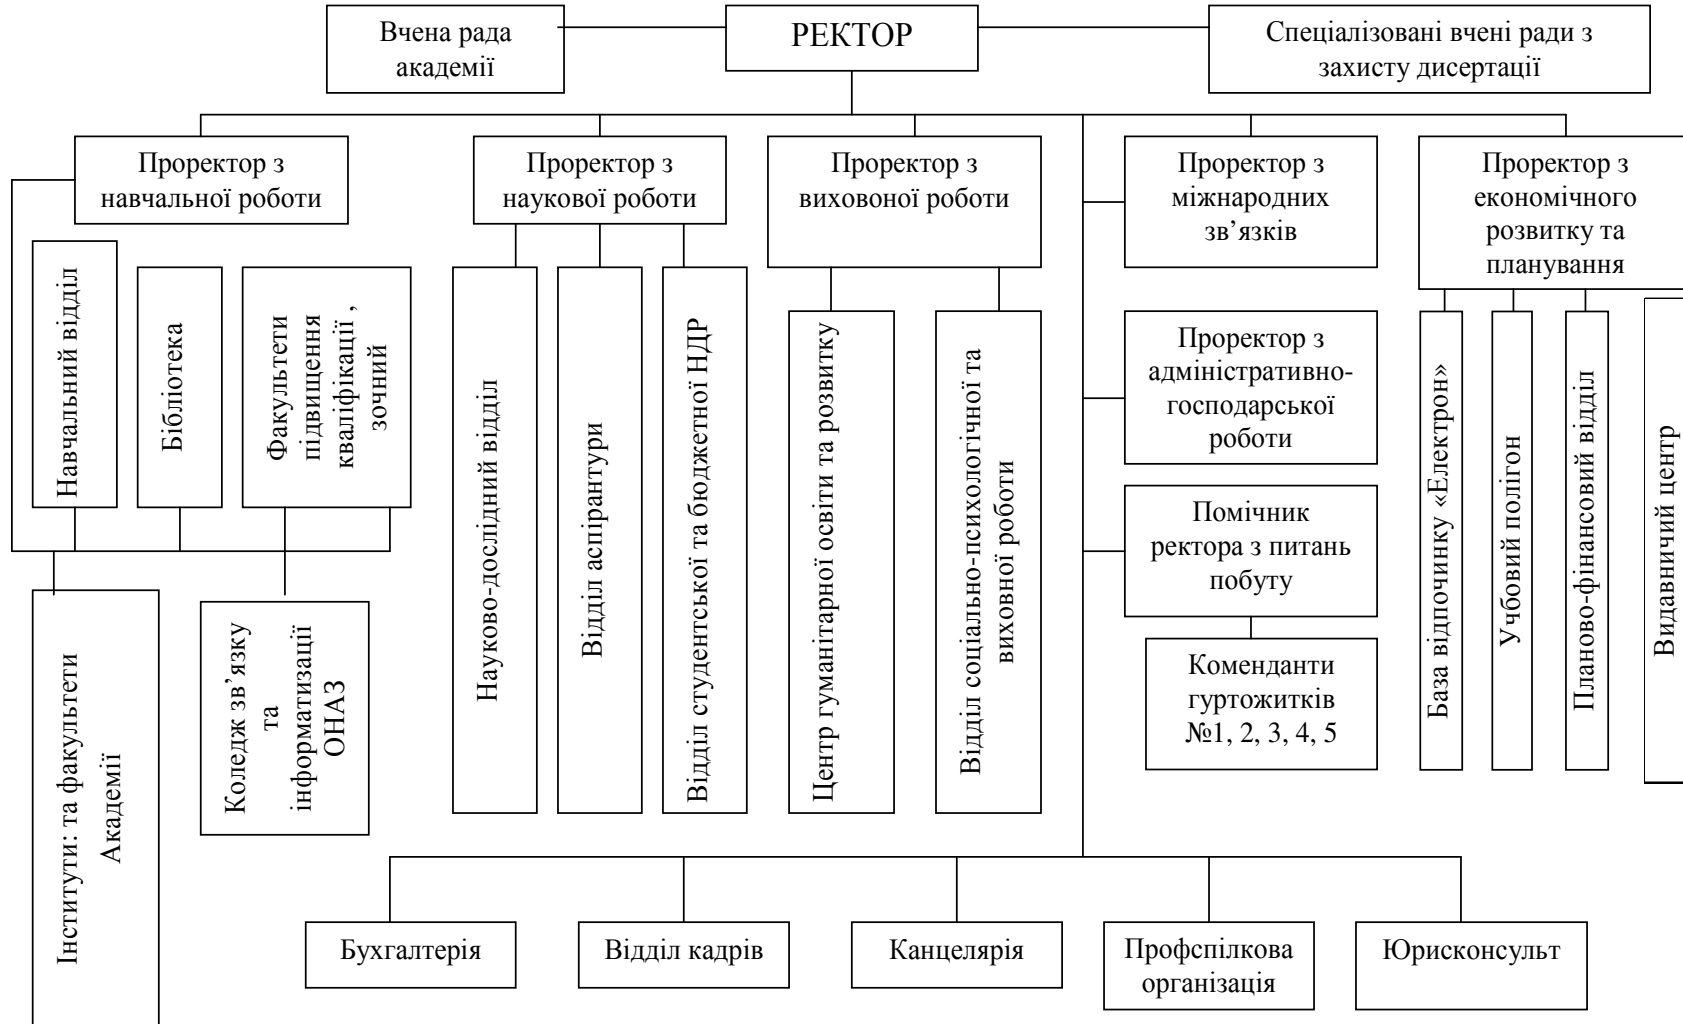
Вчена рада академії

РЕКТОР

Спеціалізовані вчені ради з захисту дисертації

Проректор з навчальної роботи

Проректор з наукової роботи

Проректор з виховної роботи

Проректор з міжнародних зв’язків

Проректор з економічного розвитку та планування

Навчальний відділ

Бібліотека

Факультети підвищення кваліфікації , зочний

Науково-дослідний відділ

Відділ аспірантури

Відділ студентської та бюджетної НДР

Центр гуманітарної освіти та розвитку

Відділ соціально-психологічної та виховної роботи

Проректор з адміністративно-господарської роботи

Помічник ректора з питань побуту

Коменданти гуртожитків №1, 2, 3, 4, 5

База відпочинку «Електрон»

Учбовий полігон

Планово-фінансовий відділ

Видавничий центр

Інститути: та факультети Академії

Коледж зв’язку та інформатизації ОНАЗ

Бухгалтерія

Відділ кадрів

Канцелярія

Профспілкова організація

Юрисконсульт